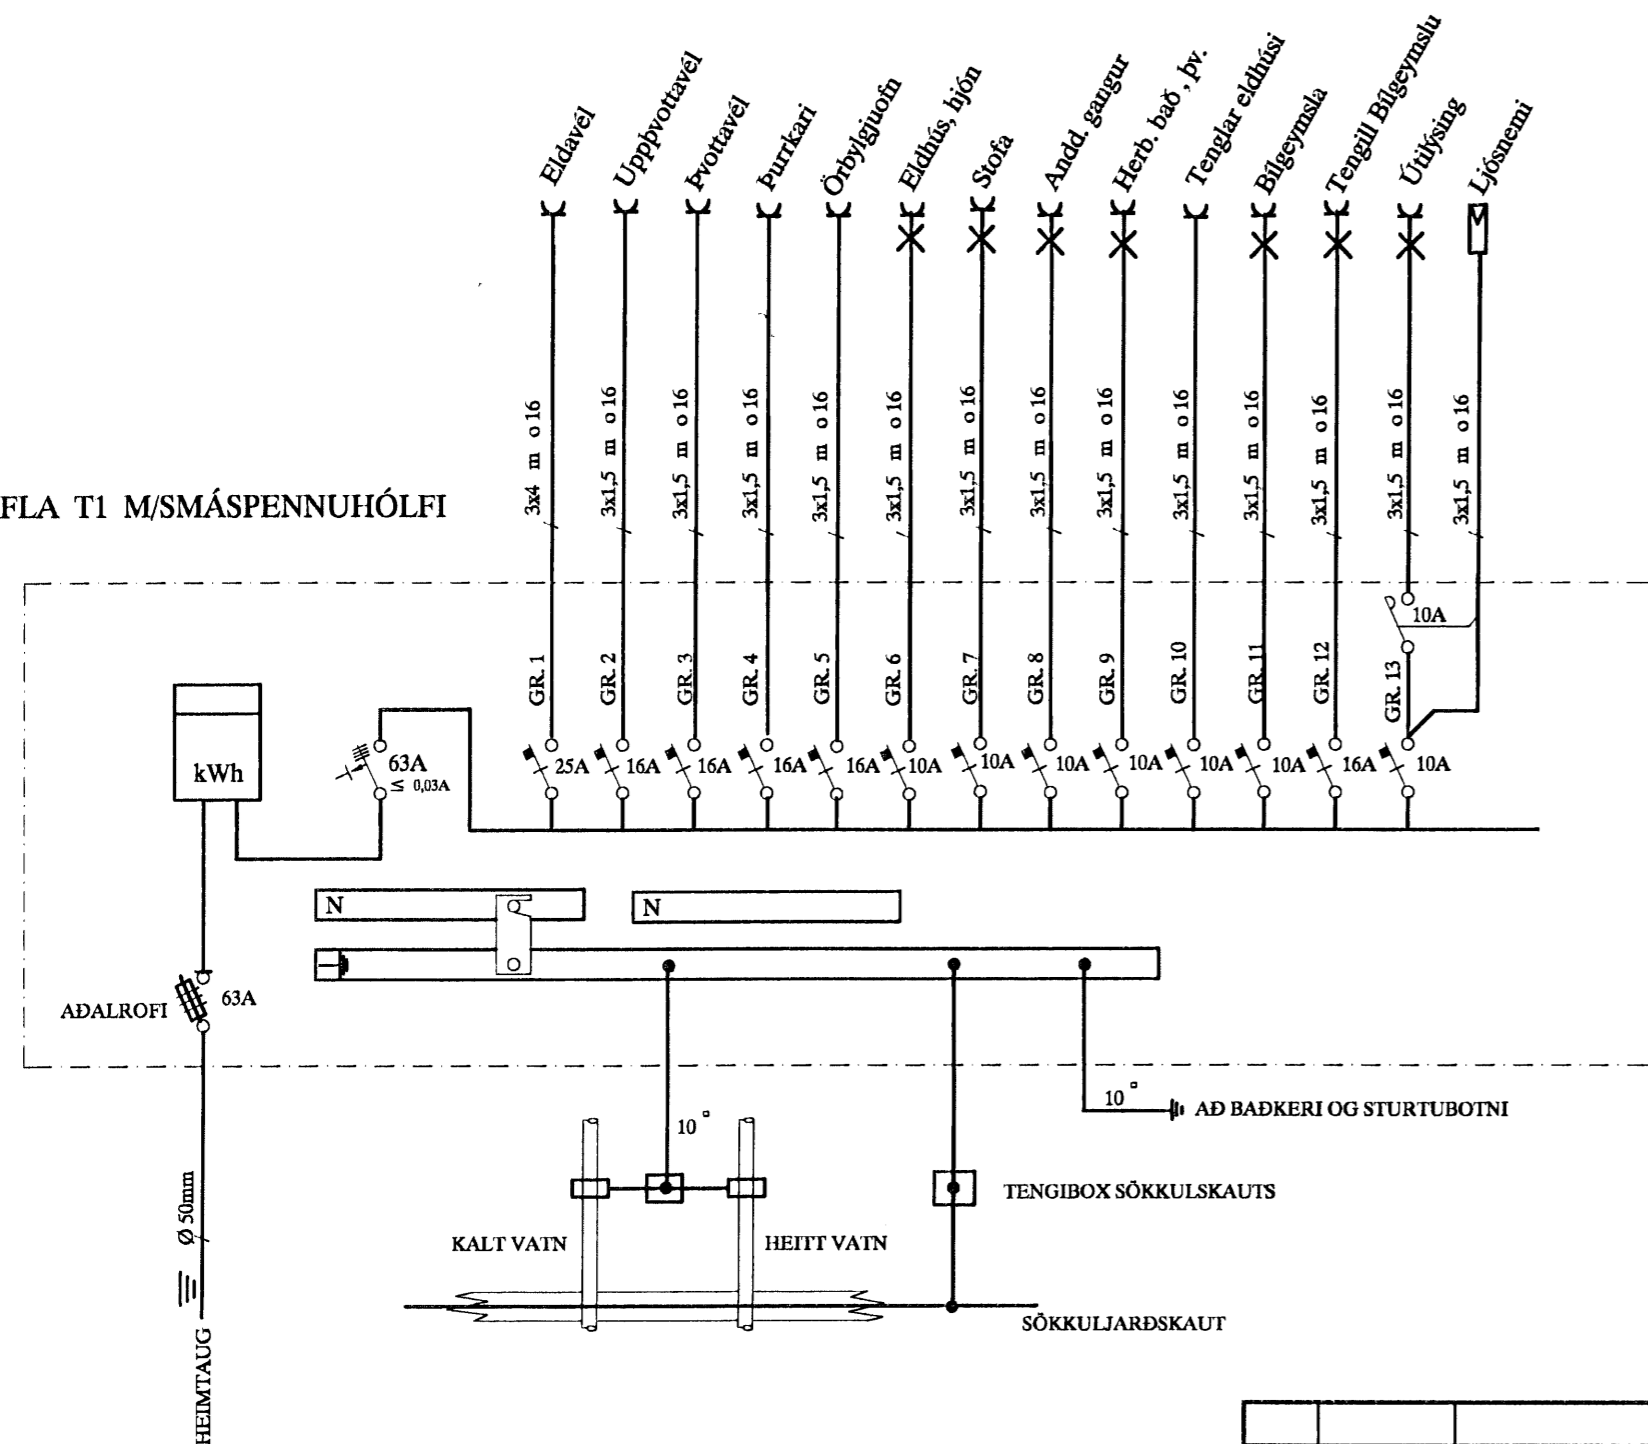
Eldavél
Uppþvottavél
Þvottavél
Þurrkari
Örbylgjuofn
Eldhús, hjón
Stofa
Andd. gangur
Herb. bað, þv.
Tenglar eldhúsi
Bílgeymsla
Tengill Bílgeymslu
Útilýsing
Ljósnemi

3x4 m o16
3x1,5 m o16
3x1,5 m o16
3x1,5 m o16
3x1,5 m o16
3x1,5 m o16
3x1,5 m o16
3x1,5 m o16
3x1,5 m o16
3x1,5 m o16
3x1,5 m o16
3x1,5 m o16
3x1,5 m o16
3x1,5 m o16

FLA T1 M/SMÁSPENNUHÓLFI

10A

GR. 1
GR. 2
GR. 3
GR. 4
GR. 5
GR. 6
GR. 7
GR. 8
GR. 9
GR. 10
GR. 11
GR. 12
GR. 13

kWh

63A
≤ 0,03A

25A
16A
16A
16A
16A
10A
10A
10A
10A
10A
10A
16A
10A

N
N

AÐALROFI
63A

10
AÐ BAÐKERI OG STURTUBOTNI

10

TENGIBOX SÖKKULSKAUTS

KALT VATN
HEITT VATN

Ø 50mm

SÖKKULJARÐSKAUT

HEIMTAUG